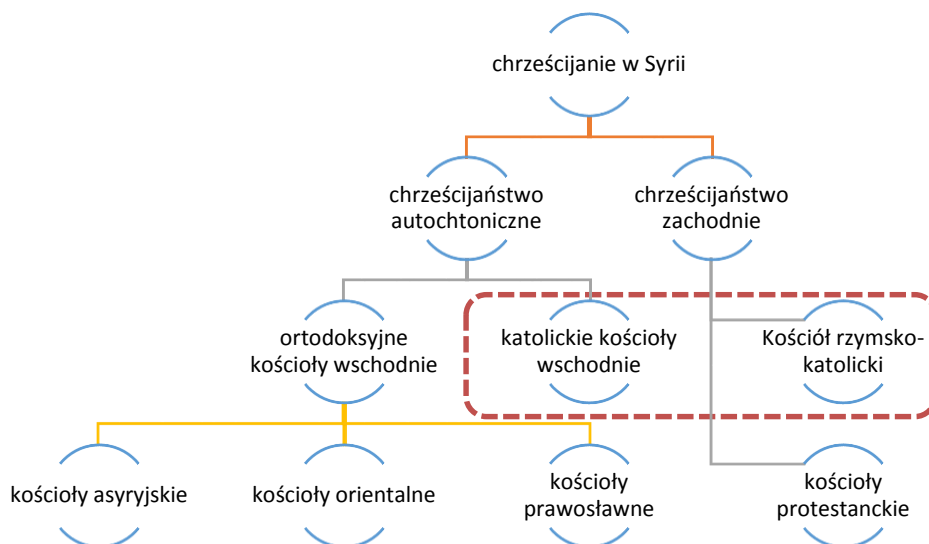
chrześcijanie w Syrii

chrześcijaństwo autochtoniczne

chrześcijaństwo zachodnie

ortodoksyjne kościoły wschodnie

katolickie kościoły wschodnie

Kościół rzymsko-katolicki

kościoły asyryjskie

kościoły orientalne

kościoły prawosławne

kościoły protestanckie